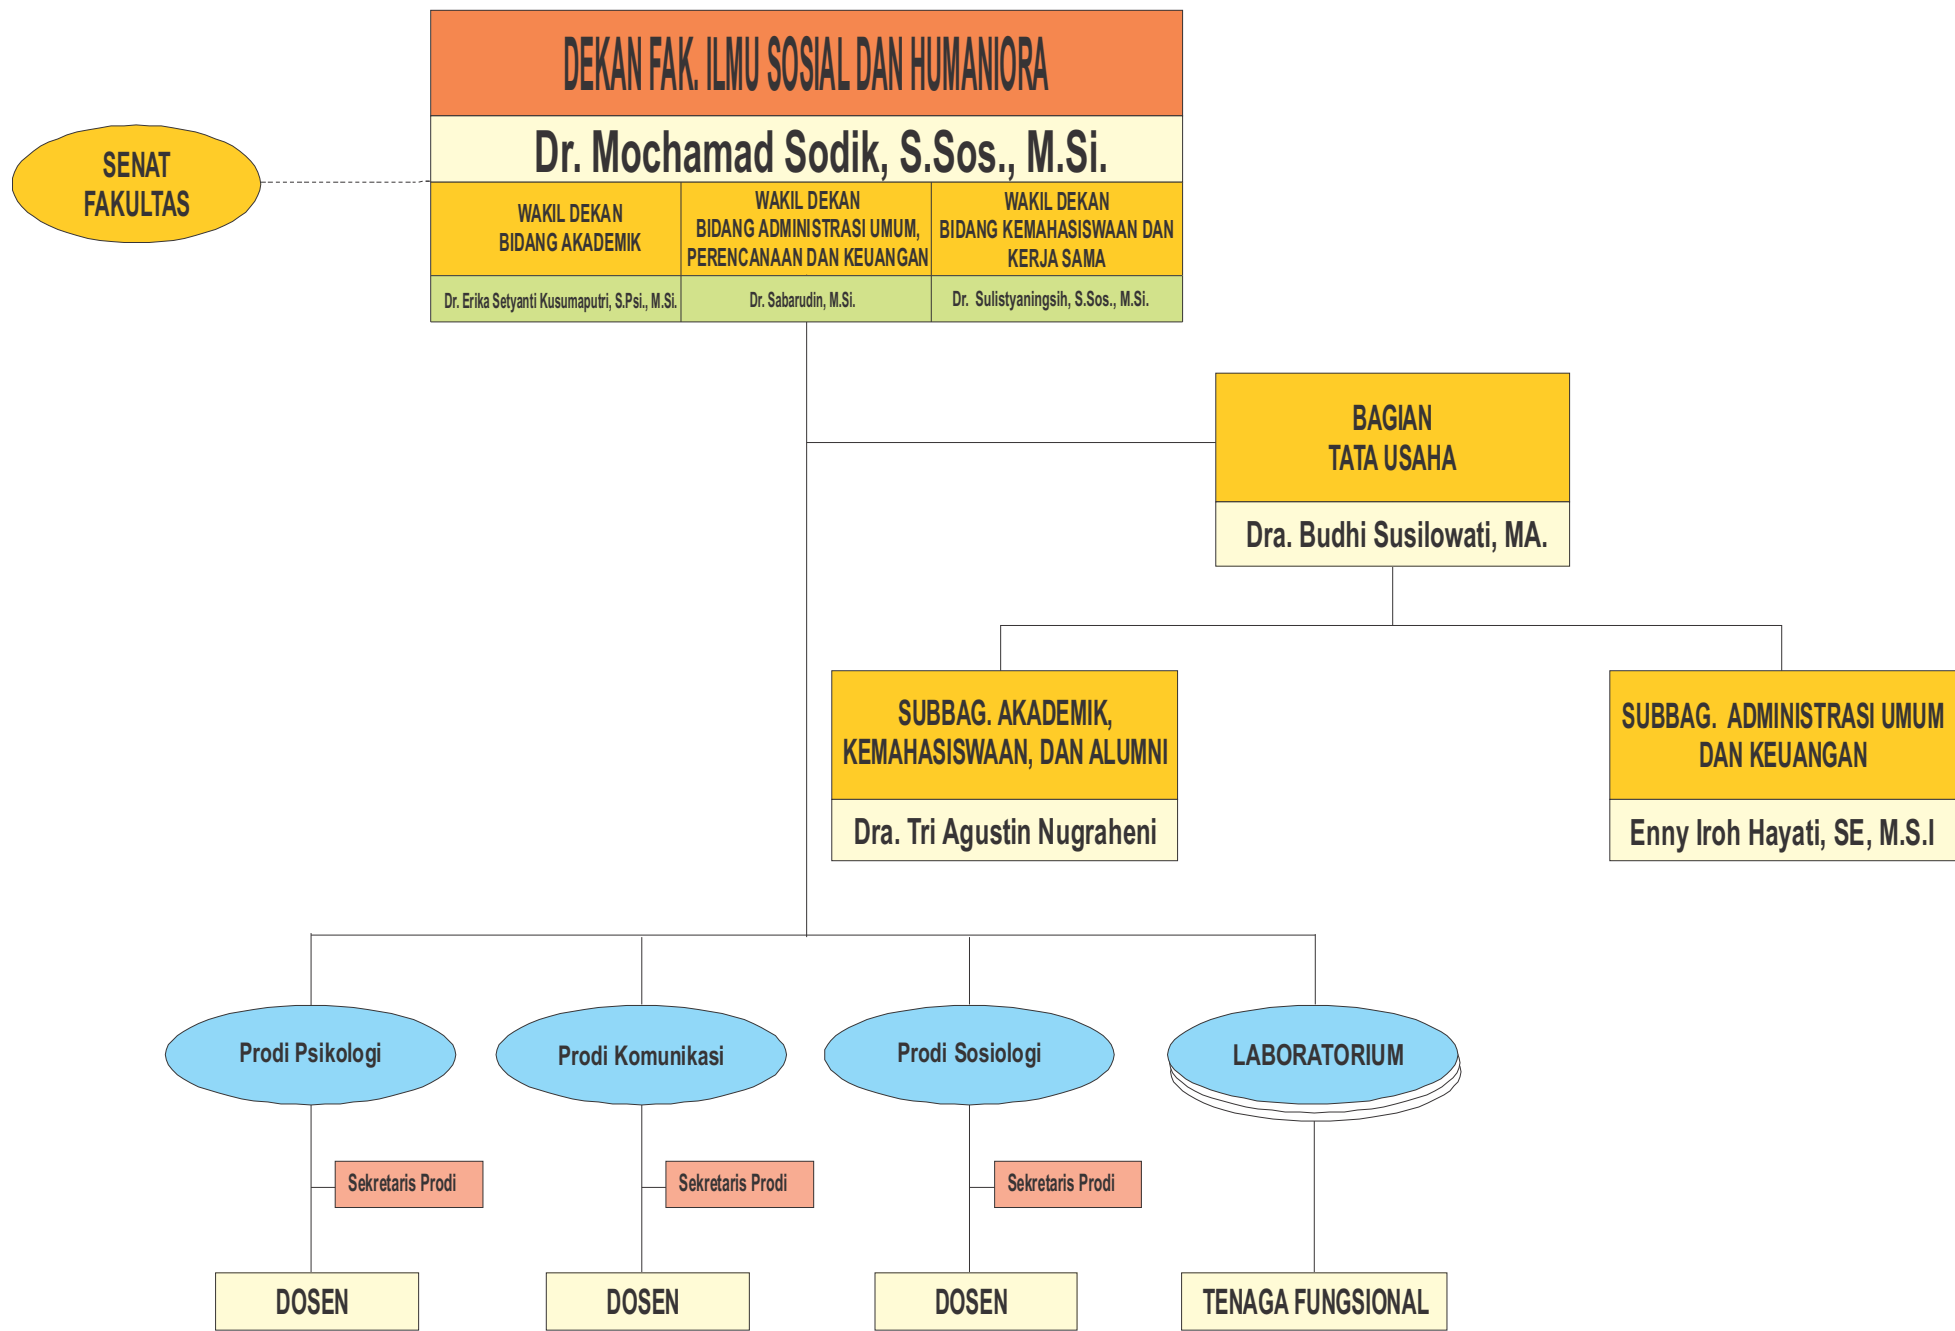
SENAT FAKULTAS

DEKAN FAK. ILMU SOSIAL DAN HUMANIORA

Dr. Mochamad Sodik, S.Sos., M.Si.

| WAKIL DEKAN BIDANG AKADEMIK | WAKIL DEKAN BIDANG ADMINISTRASI UMUM, PERENCANAAN DAN KEUANGAN | WAKIL DEKAN BIDANG KEMAHASISWAAN DAN KERJA SAMA |
|---|---|---|
| Dr. Erika Setyanti Kusumaputri, S.Psi., M.Si. | Dr. Sabarudin, M.Si. | Dr. Sulistyaningsih, S.Sos., M.Si. |

BAGIAN TATA USAHA

Dra. Budhi Susilowati, MA.

SUBBAG. AKADEMIK, KEMAHASISWAAN, DAN ALUMNI

Dra. Tri Agustin Nugraheni

SUBBAG. ADMINISTRASI UMUM DAN KEUANGAN

Enny Iroh Hayati, SE, M.S.I

Prodi Psikologi

Sekretaris Prodi

DOSEN

Prodi Komunikasi

Sekretaris Prodi

DOSEN

Prodi Sosiologi

Sekretaris Prodi

DOSEN

LABORATORIUM

TENAGA FUNGSIONAL